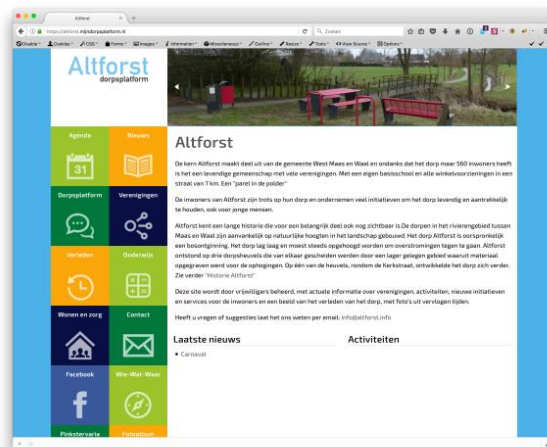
Altforst
https://altforst.nl/dorpsplatform.nl
Zoeken
Disable Cookies CSS Forms Images Information Miscellaneous Outline Resize Tools View Source Options

Altforst
dorpsplatform

Agenda
31
Nieuws
Dorpsplatform
Verenigingen
Verleden
Onderwijs
Wonen en zorg
Contact
Facebook
Wie-Wat-Waar
Pinksterverte
Fotoalbum

Altforst

De kern Altforst maakt deel uit van de gemeente West Maas en Waal en ondanks dat het dorp maar 560 inwoners heeft is het een levendige gemeenschap met vele verenigingen. Met een eigen basisschool en alle winkelvoorzieningen in een straal van 7 km. Een "parel in de polder"

De inwoners van Altforst zijn trots op hun dorp en ondernemen veel initiatieven om het dorp levendig en aantrekkelijk te houden, ook voor jonge mensen.

Altforst kent een lange historie die voor een belangrijk deel ook nog zichtbaar is.De dorpen in het rivierengebied tussen Maas en Waal zijn aanvankelijk op natuurlijke hoogten in het landschap gebouwd. Het dorp Altforst is oorspronkelijk een bosontginning. Het dorp lag laag en moest steeds opgehoogd worden om overstromingen tegen te gaan. Altforst ontstond op drie dorpsheuvels die van elkaar gescheiden werden door een lager gelegen gebied waaruit materiaal opgegraven werd voor de ophogingen. Op één van de heuvels, rondom de Kerkstraat, ontwikkelde het dorp zich verder. Zie verder "Historie Altforst"

Deze site wordt door vrijwilligers beheerd, met actuele informatie over verenigingen, activiteiten, nieuwe initiatieven en services voor de inwoners en een beeld van het verleden van het dorp, met foto's uit vervlogen tijden.

Heeft u vragen of suggesties laat het ons weten per email: info@altforst.info

Laatste nieuws
Carnaval

Activiteiten